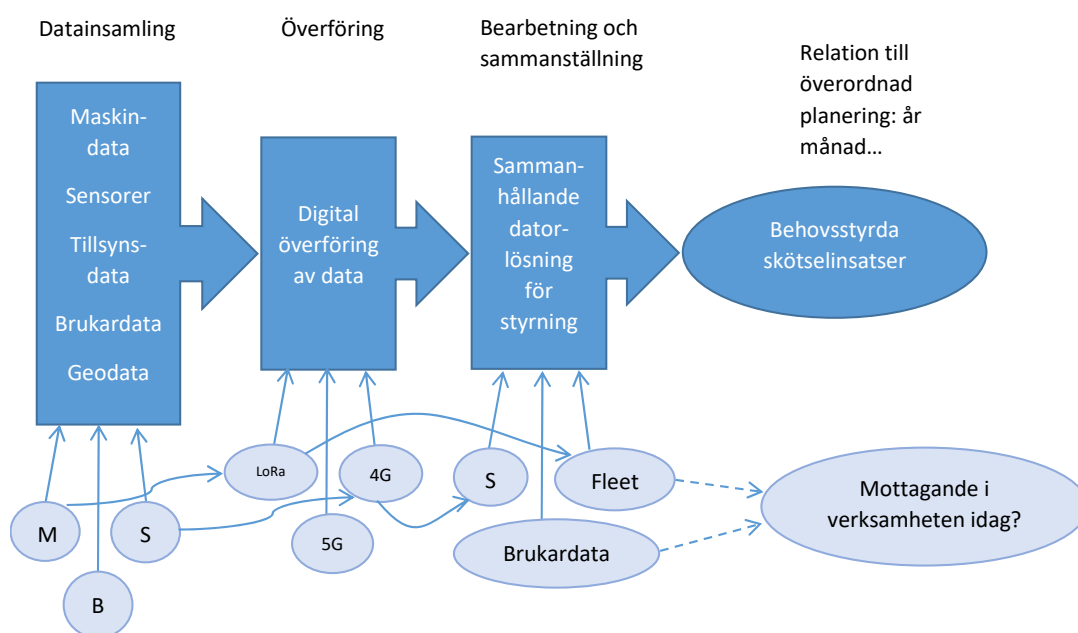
Datainsamling

Överföring

Bearbetning och sammanställning

Relation till överordnad planering: år månad…

Maskin-data

Sensorer

Tillsyns-data

Brukardata

Geodata

Digital överföring av data

Samman-hållande dator-lösning för styrning

Behovsstyrda skötselinsatser

LoRa

4G

S

Fleet

Mottagande i verksamheten idag?

M

S

5G

Brukardata

B